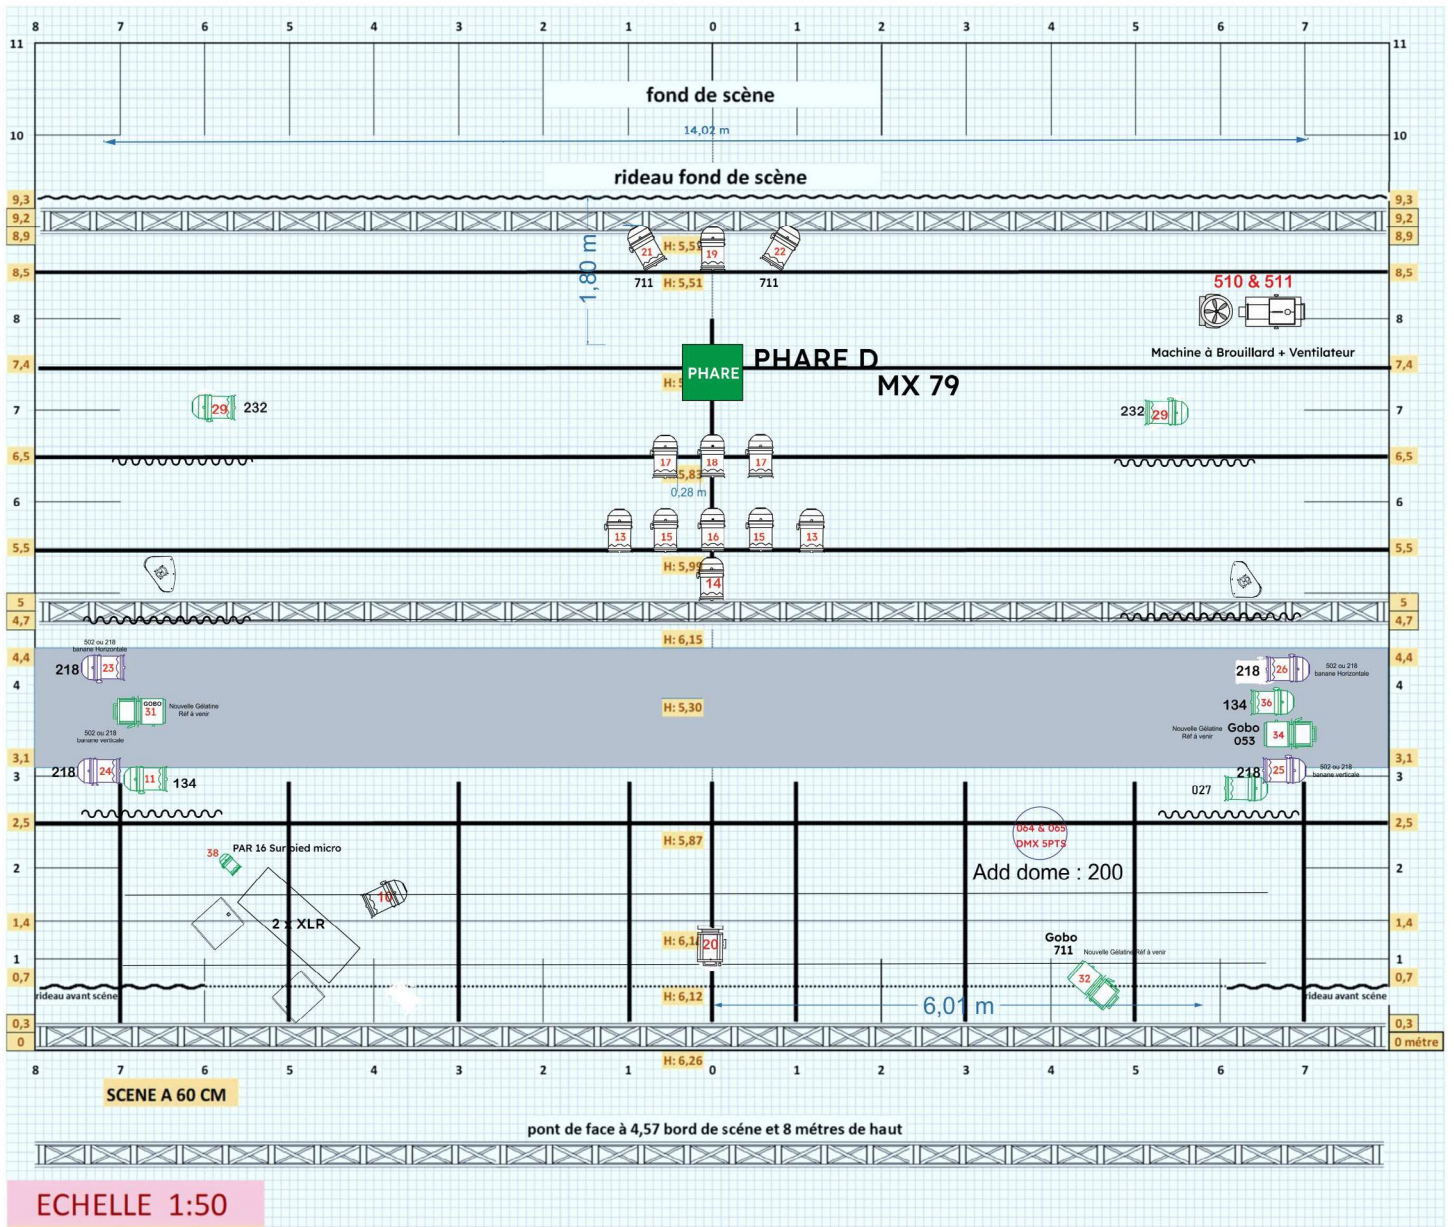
8 7 6 5 4 3 2 1 0 1 2 3 4 5 6 7

11 11

fond de scène

14,02 m

10 10

rideau fond de scène

9,3 9,3
9,2 9,2
8,9 8,9

1,80 m

21 H: 5,59 19 22

711 H: 5,51 711

8,5 8,5

510 & 511

8 8

Machine à Brouillard + Ventilateur

PHARE
PHARE D
MX 79

7,4 H: 5 7,4

29 232 232 29

7 7

17 18 17

6,5 6,5

H: 5,83
0,28 m

6 6

13 15 16 15 13

5,5 5,5

H: 5,99
14

5 5
4,7 4,7

H: 6,15

502 ou 218 banane Horizontale
218 23

4,4 4,4

218 26 502 ou 218 banane Horizontale

4 4

GOBO 31 Nouvelle Gélatine Réf à venir
502 ou 218 banane verticale

H: 5,30

134 36
Nouvelle Gélatine Réf à venir Gobo 053 34

3,1 3,1
3 3

218 24 11 134

218 25 502 ou 218 banane verticale
027

2,5 2,5

38 PAR 16 Sur pied micro

H: 5,87

064 & 065 DMX 5PTS

Add dome : 200

2 2

10

2 x XLR

1,4 1,4

H: 6,1 20

Gobo 711 Nouvelle Gélatine Réf à venir

1 1

32

0,7 0,7

rideau avant scène rideau avant scène

H: 6,12

6,01 m

0,3 0,3
0 0 mètre

H: 6,26

8 7 6 5 4 3 2 1 0 1 2 3 4 5 6 7

SCENE A 60 CM

pont de face à 4,57 bord de scéne et 8 métres de haut

ECHELLE 1:50